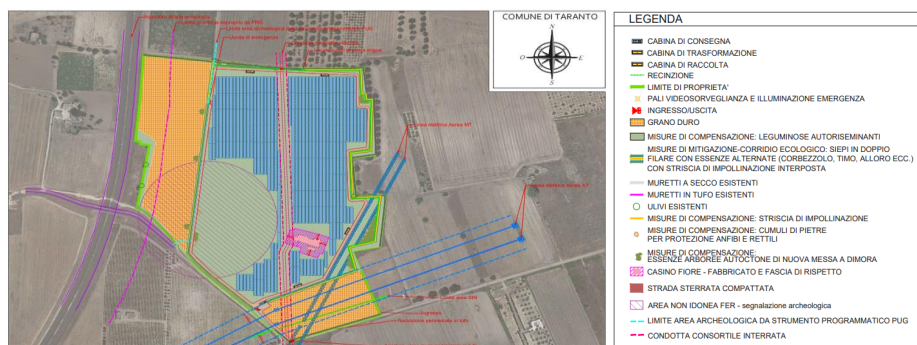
COMUNE DI TARANTO

N
O
E
S

LEGENDA

CABINA DI CONSEGNA
CABINA DI TRASFORMAZIONE
CABINA DI RACCOLTA
RECINZIONE
LIMITE DI PROPRIETA'
PALI VIDEOSORVEGLIANZA E ILLUMINAZIONE EMERGENZA
INGRESSO/USCITA
GRANO DURO
MISURE DI COMPENSAZIONE: LEGUMINOSE AUTORISEMINANTI
MISURE DI MITIGAZIONE-CORRIDIO ECOLOGICO: SIEPI IN DOPPIO FILARE CON ESSENZE ALTERNATE (CORBEZZOLO, TIMO, ALLORO ECC.) CON STRISCIA DI IMPOLLINAZIONE INTERPOSTA
MURETTI A SECCO ESISTENTI
MURETTI IN TUFO ESISTENTI
ULIVI ESISTENTI
MISURE DI COMPENSAZIONE: STRISCIA DI IMPOLLINAZIONE
MISURE DI COMPENSAZIONE: CUMULI DI PIETRE PER PROTEZIONE ANFIBI E RETTILI
MISURE DI COMPENSAZIONE: ESSENZE ARBOREE AUTOCTONE DI NUOVA MESSA A DIMORA
CASINO FIORE - FABBRICATO E FASCIA DI RISPETTO
STRADA STERRATA COMPATTATA
AREA NON IDONEA FER - segnalazione archeologica
LIMITE AREA ARCHEOLOGICA DA STRUMENTO PROGRAMMATICO PUG
CONDOTTA CONSORTILE INTERRATA

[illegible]
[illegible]
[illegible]
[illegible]
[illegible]
Linea elettrica Aerea AT
Linea elettrica Aerea AT
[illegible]
Ingresso
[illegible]